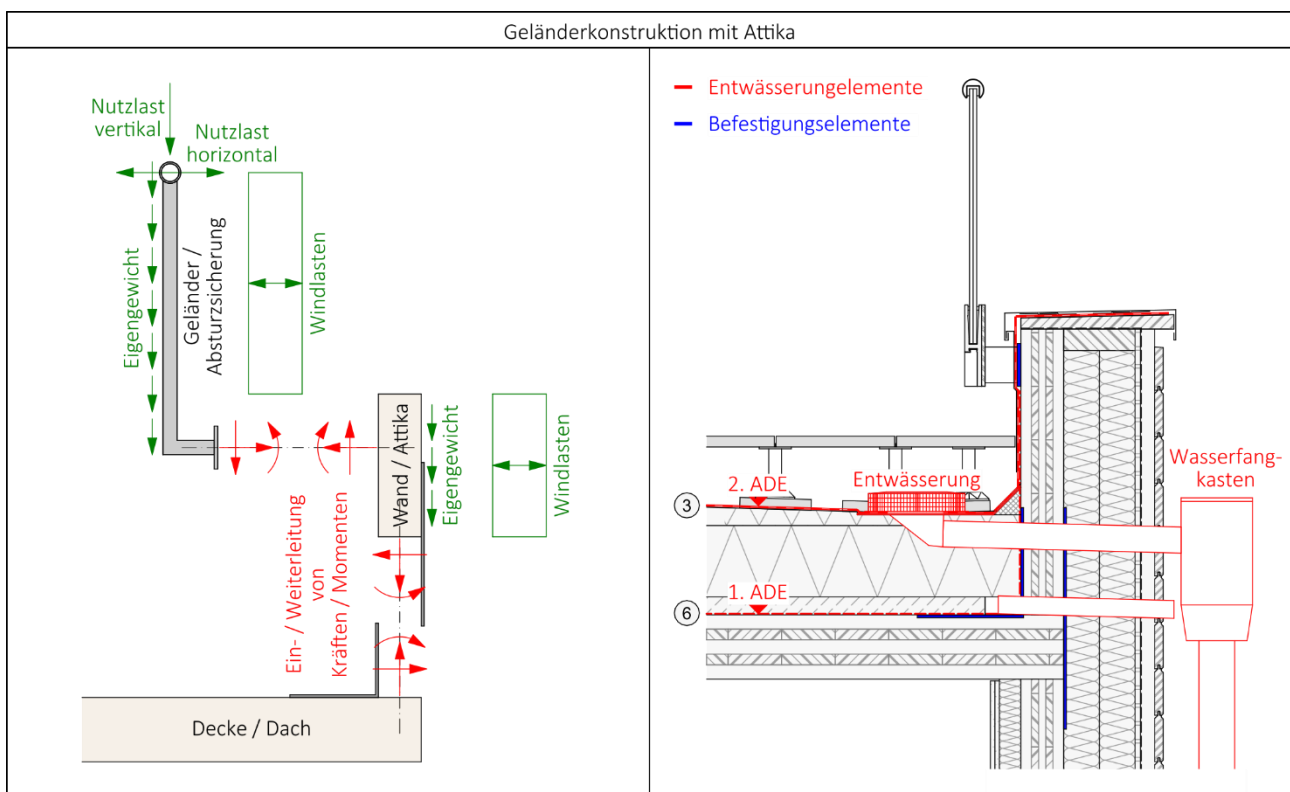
Geländerkonstruktion mit Attika

Nutzlast vertikal
Nutzlast horizontal
Eigengewicht
Geländer / Absturzsicherung
Windlasten
Wand / Attika
Eigengewicht
Windlasten
Ein- / Weiterleitung von Kräften / Momenten
Decke / Dach

Entwässerungelemente
Befestigungselemente
2. ADE
Entwässerung
Wasserfangkasten
3
1. ADE
6